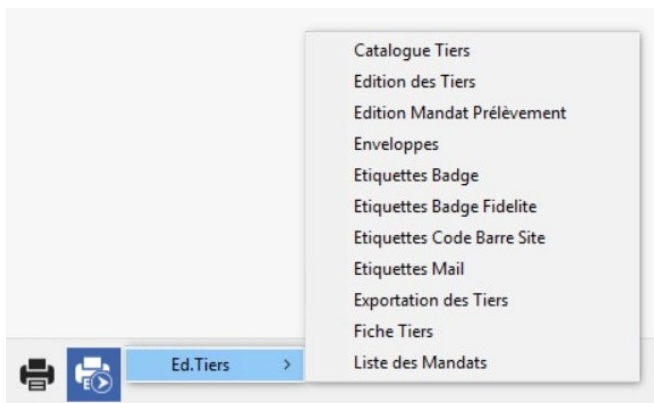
Catalogue Tiers
Edition des Tiers
Edition Mandat Prélèvement
Enveloppes
Etiquettes Badge
Etiquettes Badge Fidelite
Etiquettes Code Barre Site
Etiquettes Mail
Exportation des Tiers
Fiche Tiers
Liste des Mandats

Ed.Tiers >